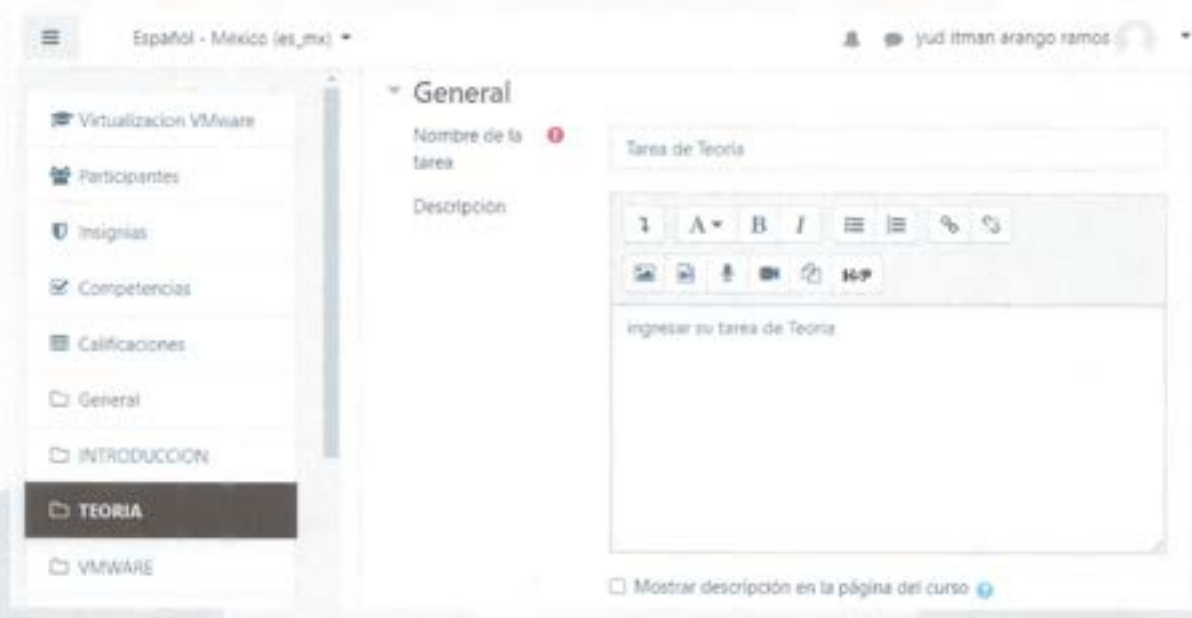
Español - México (es_mx) ▾

yud itman arango ramos

Virtualizacion VMware

Participantes

Insignias

Competencias

Calificaciones

General

INTRODUCCION

TEORIA

VMWARE

General

Nombre de la tarea

Tarea de Teoria

Descripcion

H-P

ingresar su tarea de Teoria

Mostrar descripción en la página del curso